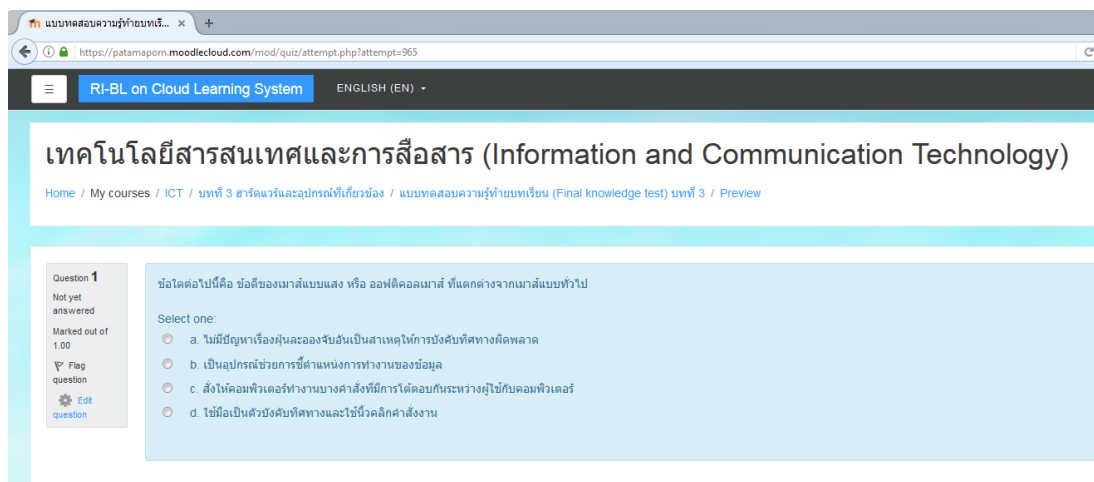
แบบทดสอบความรู้ท้ายบทเรี... ×
+
https://patamaporn.moodlecloud.com/mod/quiz/attempt.php?attempt=965

≡
RI-BL on Cloud Learning System
ENGLISH (EN)

เทคโนโลยีสารสนเทศและการสื่อสาร (Information and Communication Technology)

Home / My courses / ICT / บทที่ 3 ฮาร์ดแวร์และอุปกรณ์ที่เกี่ยวข้อง / แบบทดสอบความรู้ท้ายบทเรียน (Final knowledge test) บทที่ 3 / Preview

Question 1
Not yet answered
Marked out of 1.00
Flag question
Edit question

ข้อใดต่อไปนี้คือ ข้อดีของเมาส์แบบแสง หรือ ออฟติคอลเมาส์ ที่แตกต่างจากเมาส์แบบทั่วไป

Select one:
a. ไม่มีปัญหาเรื่องฝุ่นละอองจับอันเป็นสาเหตุให้การบังคับทิศทางผิดพลาด
b. เป็นอุปกรณ์ช่วยการชี้ตำแหน่งการทำงานของข้อมูล
c. สั่งให้คอมพิวเตอร์ทำงานบางคำสั่งที่มีการโต้ตอบกันระหว่างผู้ใช้กับคอมพิวเตอร์
d. ใช้มือเป็นตัวบังคับทิศทางและใช้นิ้วคลิกคำสั่งงาน